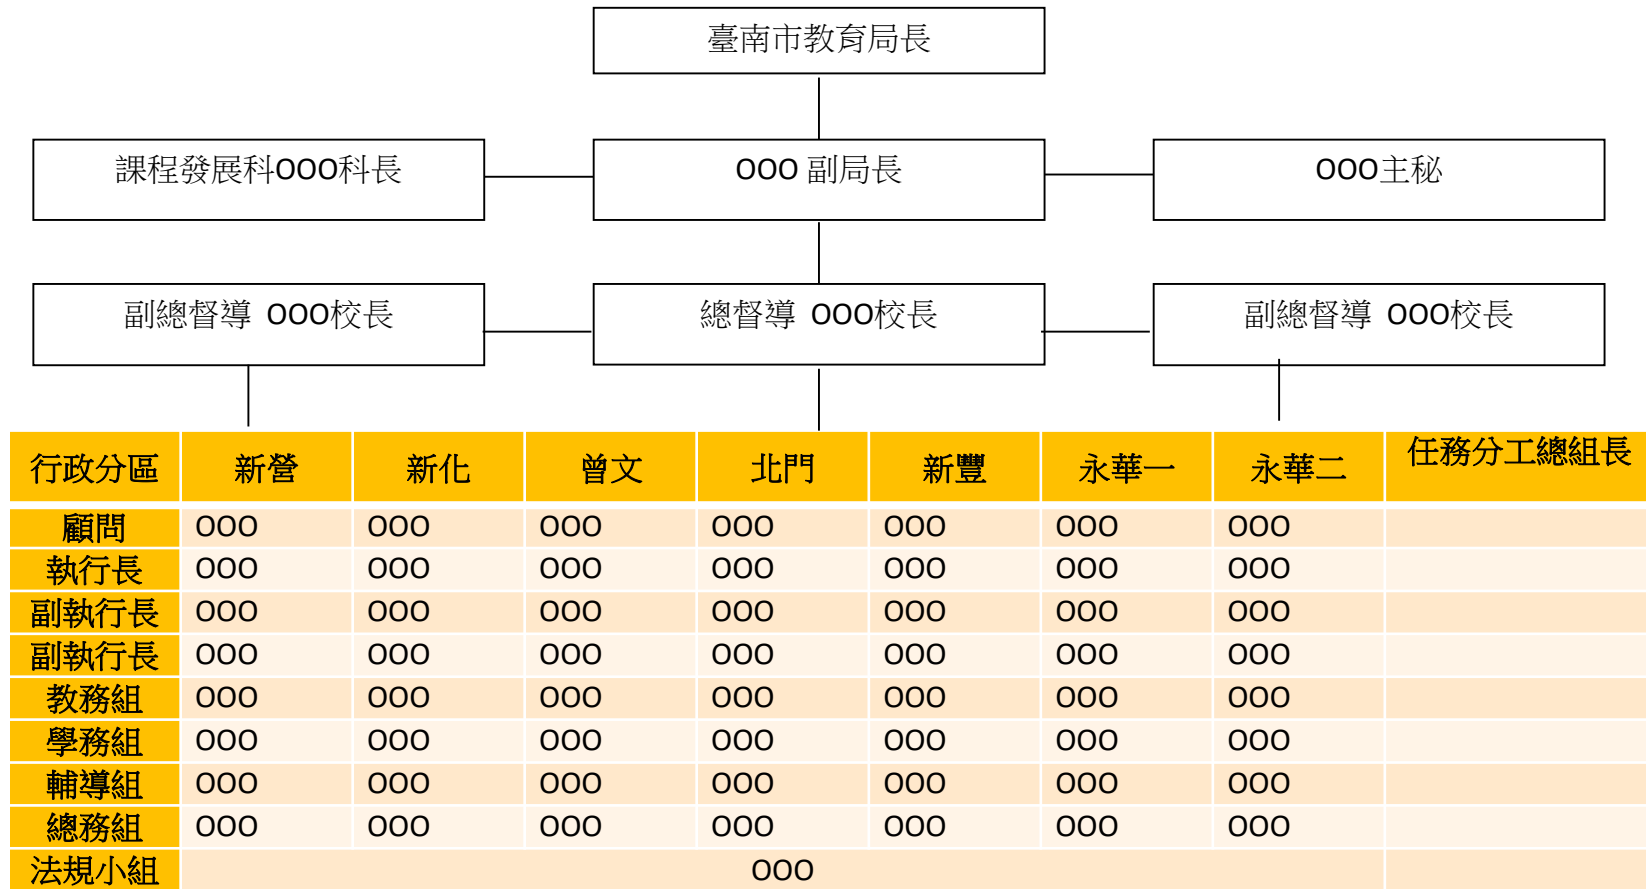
臺南市教育局長

課程發展科OOO科長

OOO 副局長

OOO主秘

副總督導 OOO校長

總督導 OOO校長

副總督導 OOO校長

| 行政分區 | 新營 | 新化 | 曾文 | 北門 | 新豐 | 永華一 | 永華二 | 任務分工總組長 |
|---|---|---|---|---|---|---|---|---|
| 顧問 | OOO | OOO | OOO | OOO | OOO | OOO | OOO | |
| 執行長 | OOO | OOO | OOO | OOO | OOO | OOO | OOO | |
| 副執行長 | OOO | OOO | OOO | OOO | OOO | OOO | OOO | |
| 副執行長 | OOO | OOO | OOO | OOO | OOO | OOO | OOO | |
| 教務組 | OOO | OOO | OOO | OOO | OOO | OOO | OOO | |
| 學務組 | OOO | OOO | OOO | OOO | OOO | OOO | OOO | |
| 輔導組 | OOO | OOO | OOO | OOO | OOO | OOO | OOO | |
| 總務組 | OOO | OOO | OOO | OOO | OOO | OOO | OOO | |
| 法規小組 | OOO | | | | | | | |